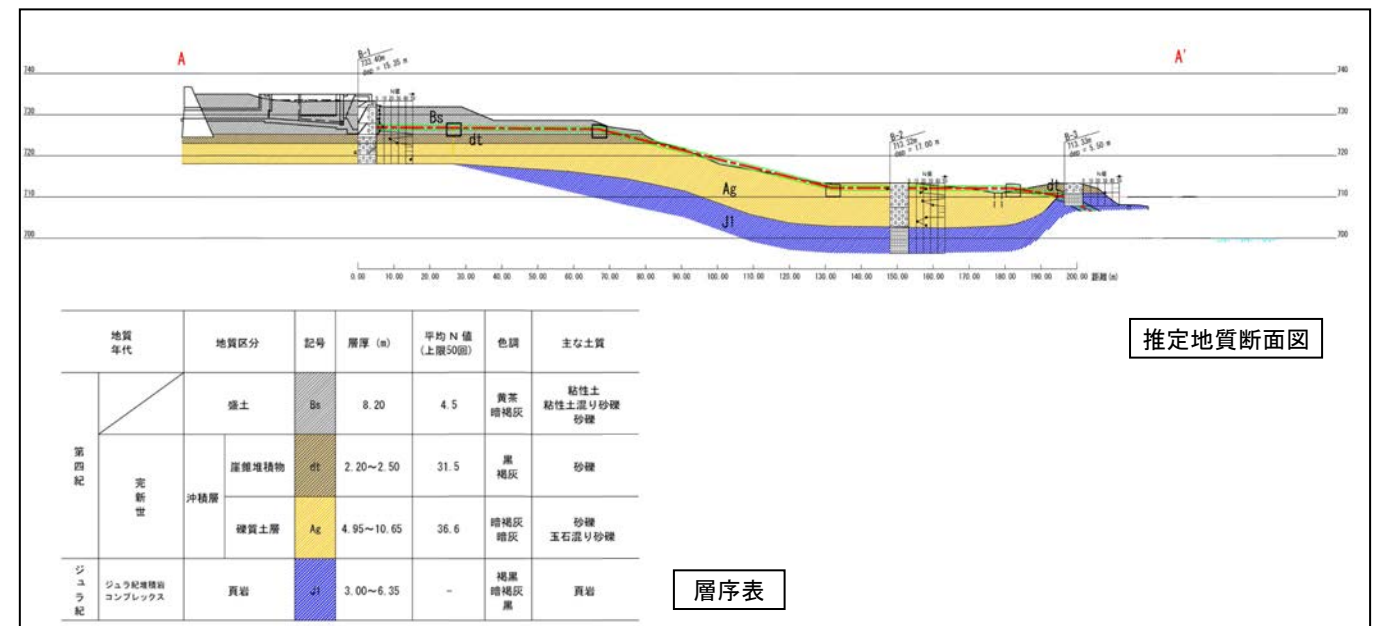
A

A'

740
730
720
710
700

B-1
723.40m
dep = 15.25 m

B-2
712.32m
dep = 17.00 m

B-3
713.33m
dep = 5.50 m

N値

Bs
dt
Ag
J1
dt

0.00 10.00 20.00 30.00 40.00 50.00 60.00 70.00 80.00 90.00 100.00 110.00 120.00 130.00 140.00 150.00 160.00 170.00 180.00 190.00 200.00 距離(m)

推定地質断面図

| 地質年代 | | 地質区分 | | 記号 | 層厚 (m) | 平均N値(上限50回) | 色調 | 主な土質 |
|---|---|---|---|---|---|---|---|---|
| 第四紀 | | 盛土 | | Bs | 8.20 | 4.5 | 黄茶 暗褐灰 | 粘性土 粘性土混り砂礫 砂礫 |
| | 完新世 | 沖積層 | 崖錐堆積物 | dt | 2.20～2.50 | 31.5 | 黒 褐灰 | 砂礫 |
| | | | 礫質土層 | Ag | 4.95～10.65 | 36.6 | 暗褐灰 暗灰 | 砂礫 玉石混り砂礫 |
| ジュラ紀 | ジュラ紀堆積岩コンプレックス | 頁岩 | | J1 | 3.00～6.35 | - | 褐黒 暗褐灰 黒 | 頁岩 |

層序表